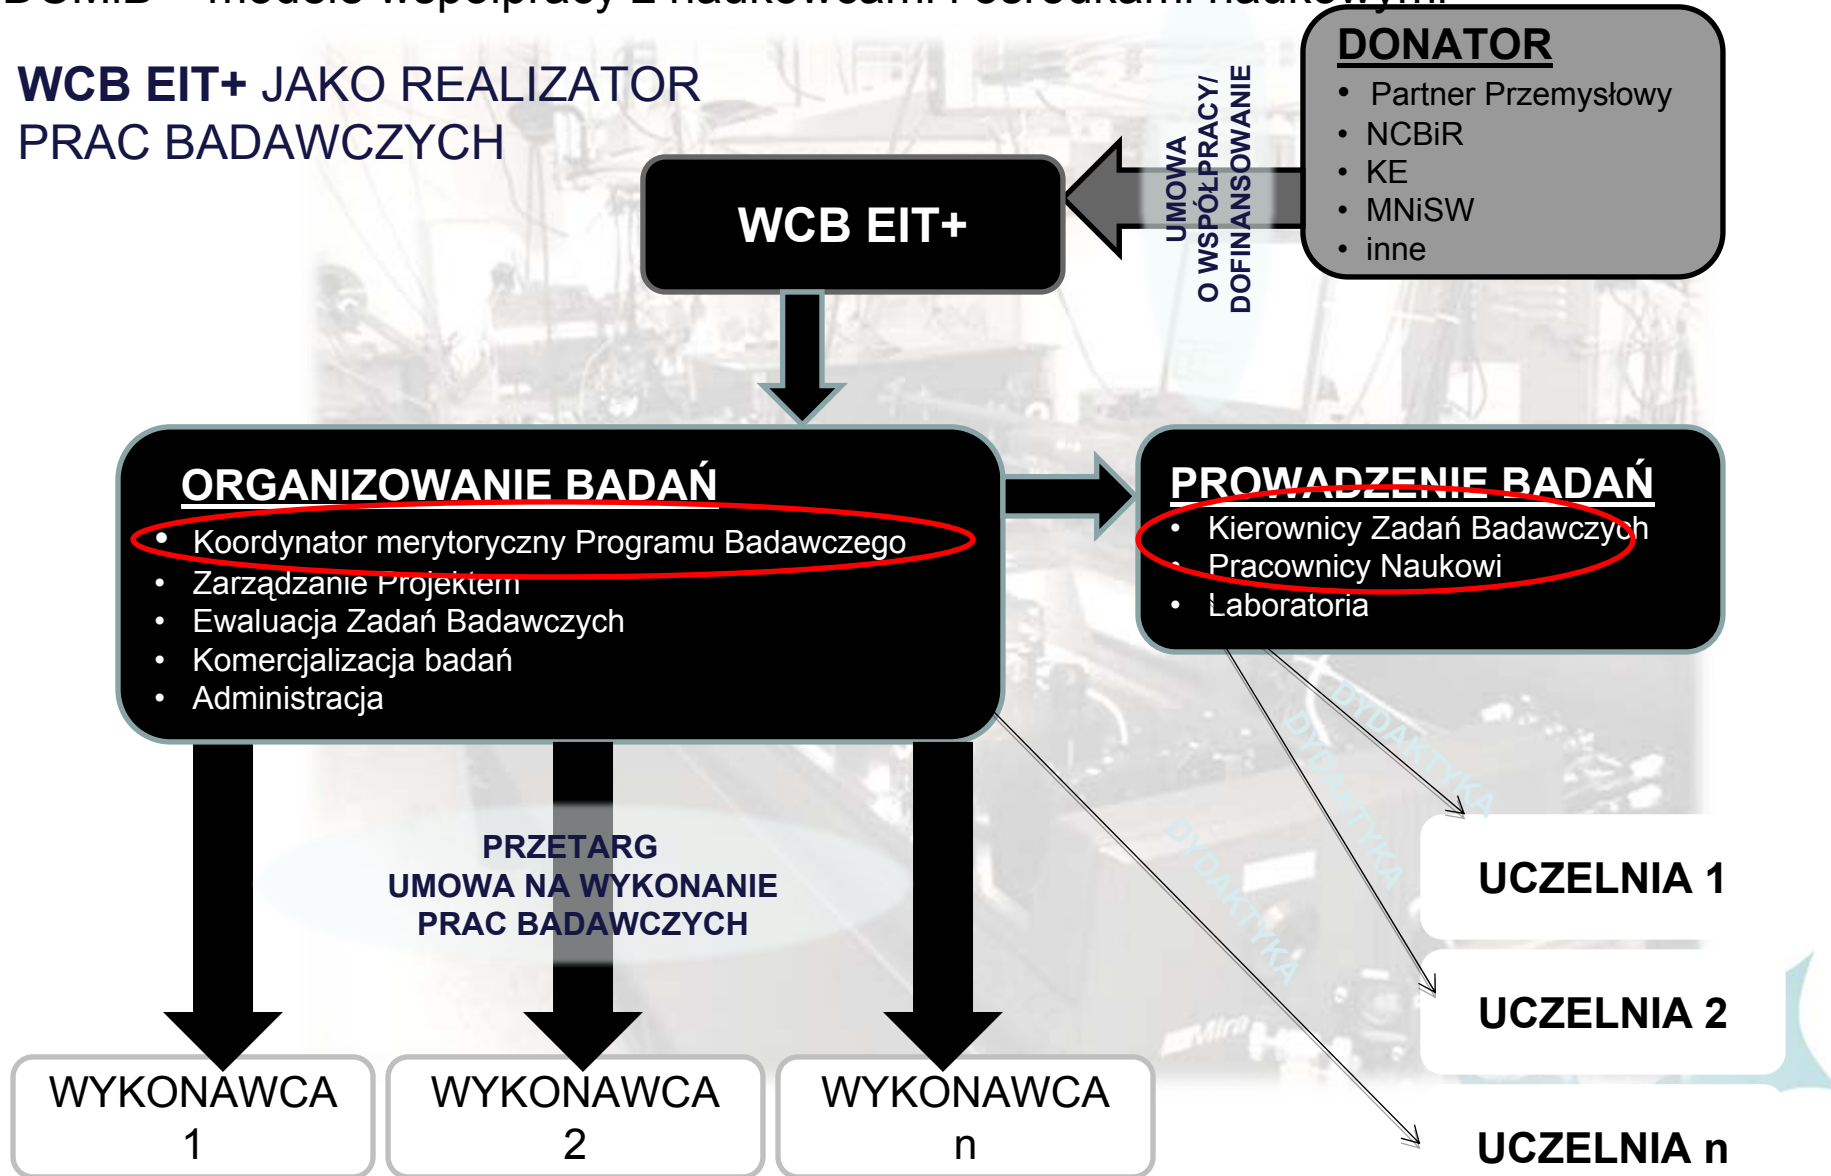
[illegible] – model współpracy z naukowcami i ośrodkami naukowymi

WCB EIT+ JAKO REALIZATOR PRAC BADAWCZYCH

DONATOR
• Partner Przemysłowy
• NCBiR
• KE
• MNiSW
• inne

UMOWA O WSPÓŁPRACY/ DOFINANSOWANIE

WCB EIT+

ORGANIZOWANIE BADAŃ
• Koordynator merytoryczny Programu Badawczego
• Zarządzanie Projektem
• Ewaluacja Zadań Badawczych
• Komercjalizacja badań
• Administracja

PROWADZENIE BADAŃ
• Kierownicy Zadań Badawczych
• Pracownicy Naukowi
• Laboratoria

DYDAKTYKA
DYDAKTYKA
DYDAKTYKA

PRZETARG
UMOWA NA WYKONANIE PRAC BADAWCZYCH

UCZELNIA 1
UCZELNIA 2
UCZELNIA n

WYKONAWCA 1
WYKONAWCA 2
WYKONAWCA n